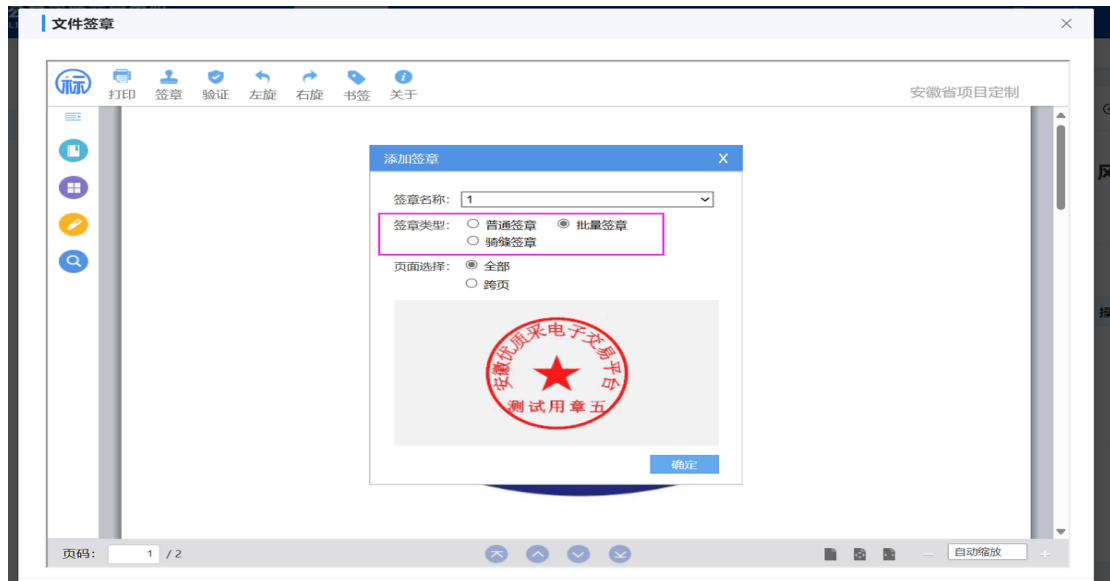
文件签章

×

标

打印 签章 验证 左旋 右旋 书签 关于

安徽省项目定制

添加签章

×

签章名称: 1

签章类型: ○ 普通签章 ◉ 批量签章
○ 骑缝签章

页面选择: ◉ 全部
○ 跨页

安徽优质采电子交易平台
测试用章五

确定

页码: 1 / 2

自动缩放